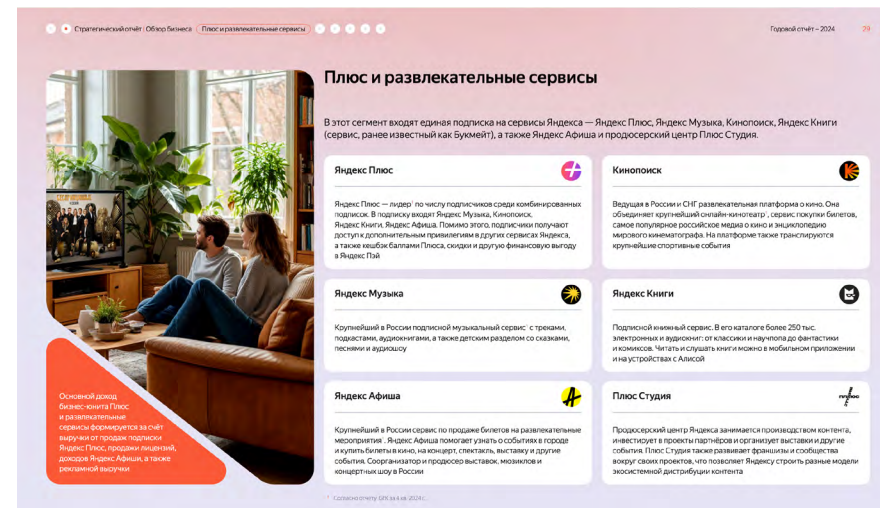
Стратегический отчёт | Обзор бизнеса | Плюс и развлекательные сервисы

Годовой отчёт – 2024 29

Плюс и развлекательные сервисы

В этот сегмент входят единая подписка на сервисы Яндекса — Яндекс Плюс, Яндекс Музыка, Кинопоиск, Яндекс Книги (сервис, ранее известный как Букмейт), а также Яндекс Афиша и продюсерский центр Плюс Студия.

Яндекс Плюс

Яндекс Плюс — лидер¹ по числу подписчиков среди комбинированных подписок. В подписку входят Яндекс Музыка, Кинопоиск, Яндекс Книги, Яндекс Афиша. Помимо этого, подписчики получают доступ к дополнительным привилегиям в других сервисах Яндекса, а также кешбэк баллами Плюса, скидки и другую финансовую выгоду в Яндекс Пэй

Кинопоиск

Ведущая в России и СНГ развлекательная платформа о кино. Она объединяет крупнейший онлайн-кинотеатр¹, сервис покупки билетов, самое популярное российское медиа о кино и энциклопедию мирового кинематографа. На платформе также транслируются крупнейшие спортивные события

Яндекс Музыка

Крупнейший в России подписной музыкальный сервис¹ с треками, подкастами, аудиокнигами, а также детским разделом со сказками, песнями и аудиошоу

Яндекс Книги

Подписной книжный сервис. В его каталоге более 250 тыс. электронных и аудиокниг: от классики и нонфикшн до фантастики и комиксов. Читать и слушать книги можно в мобильном приложении и на устройствах с Алисой

Яндекс Афиша

Крупнейший в России сервис по продаже билетов на развлекательные мероприятия¹. Яндекс Афиша помогает узнать о событиях в городе и купить билеты в кино, на концерт, спектакль, выставку и другие события. Соорганизатор и продюсер выставок, мюзиклов и концертных шоу в России

Плюс Студия

Продюсерский центр Яндекса занимается производством контента, инвестирует в проекты партнёров и организует выставки и другие события. Плюс Студия также развивает франшизы и сообщества вокруг своих проектов, что позволяет Яндексу строить разные модели экосистемной дистрибуции контента

Основной доход бизнес-юнита Плюс и развлекательные сервисы формируется за счёт выручки от продаж подписки Яндекс Плюс, продажи лицензий, доходов Яндекс Афиши, а также рекламной выручки

¹ Согласно отчету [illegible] за 2024 г.